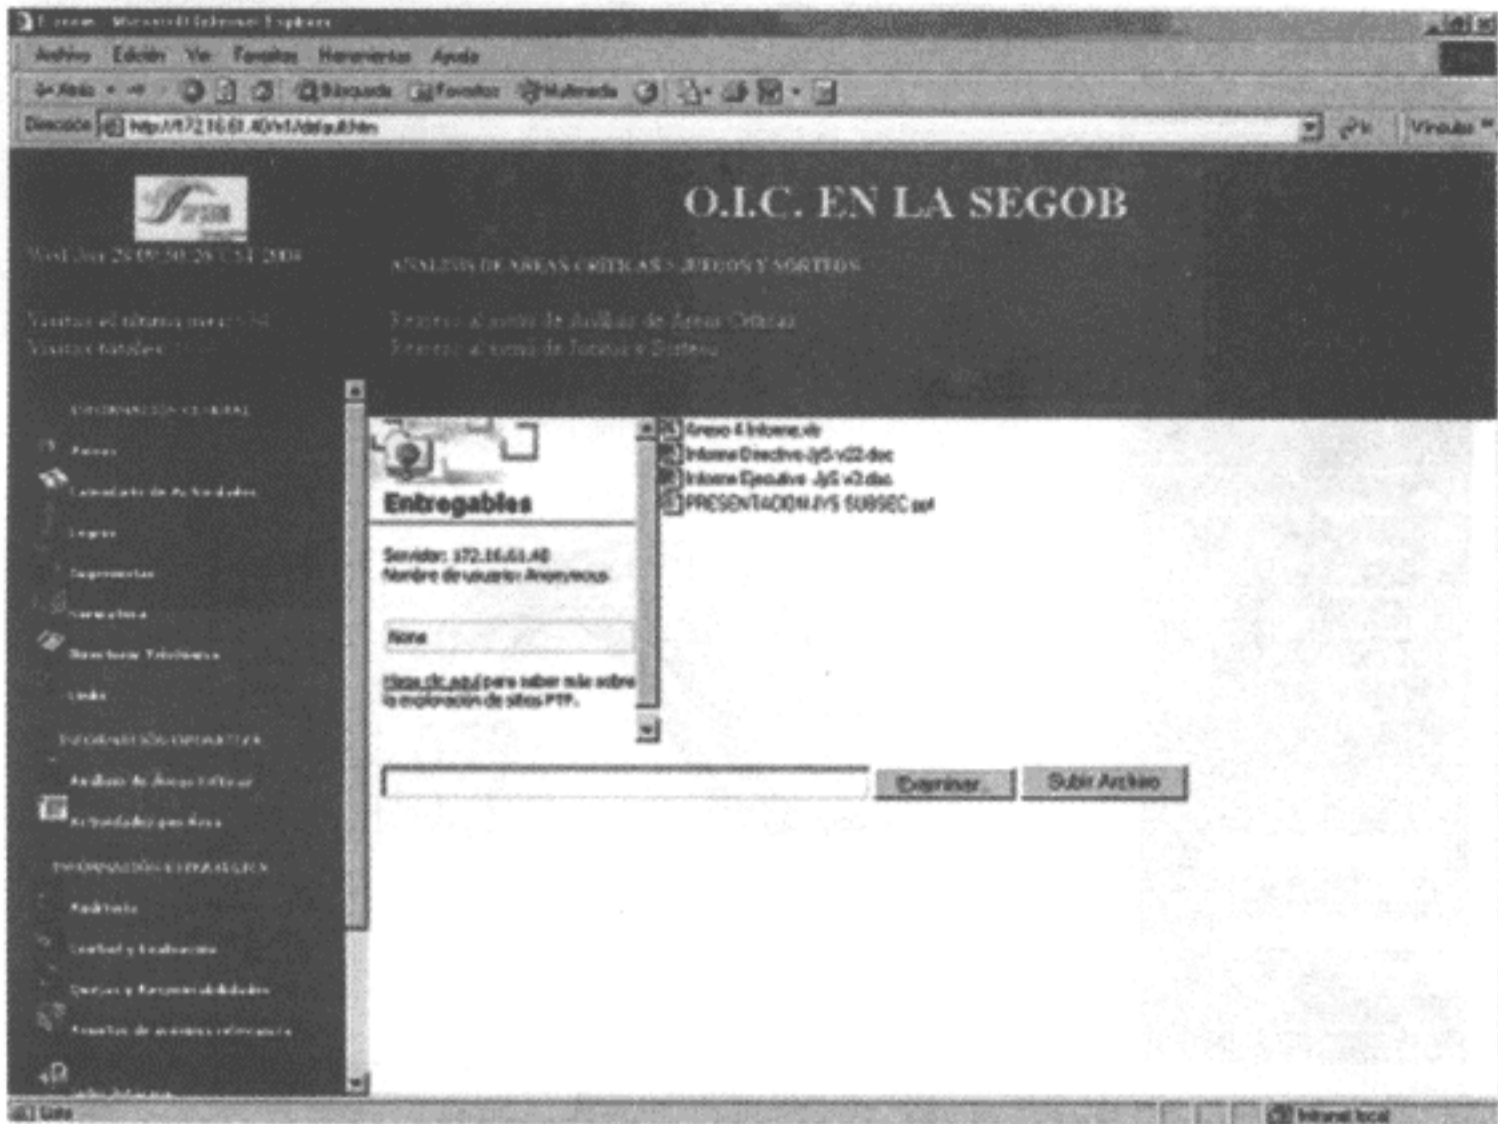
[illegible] - Microsoft Internet Explorer
Archivo Edición Ver Favoritos Herramientas Ayuda
Atrás Búsqueda Favoritos Multimedia
Dirección http://172.16.61.40/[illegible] Ir Vínculos

O.I.C. EN LA SEGOB
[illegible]
ANALISIS DE AREAS CRITICAS - JUEGOS Y SORTEOS
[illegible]
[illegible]
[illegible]
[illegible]

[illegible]
Avisos
Calendario de Actividades
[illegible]
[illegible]
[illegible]
Directorio Telefónico
Links
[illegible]
Análisis de Áreas Críticas
Actividades por Área
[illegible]
Auditoría
Control y Evaluación
Quejas y Responsabilidades
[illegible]
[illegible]

Entregables
Servidor: 172.16.61.40
Nombre de usuario: Anonymous
None
Haga clic aquí para saber más sobre la exploración de sitios FTP.

Anexo 4 Informe.xls
Informe Directivo JyS v22.doc
Informe Ejecutivo JyS v3.doc
PRESENTACION JYS SUBSEC.ppt

Examinar... Subir Archivo

Listo
Intranet local